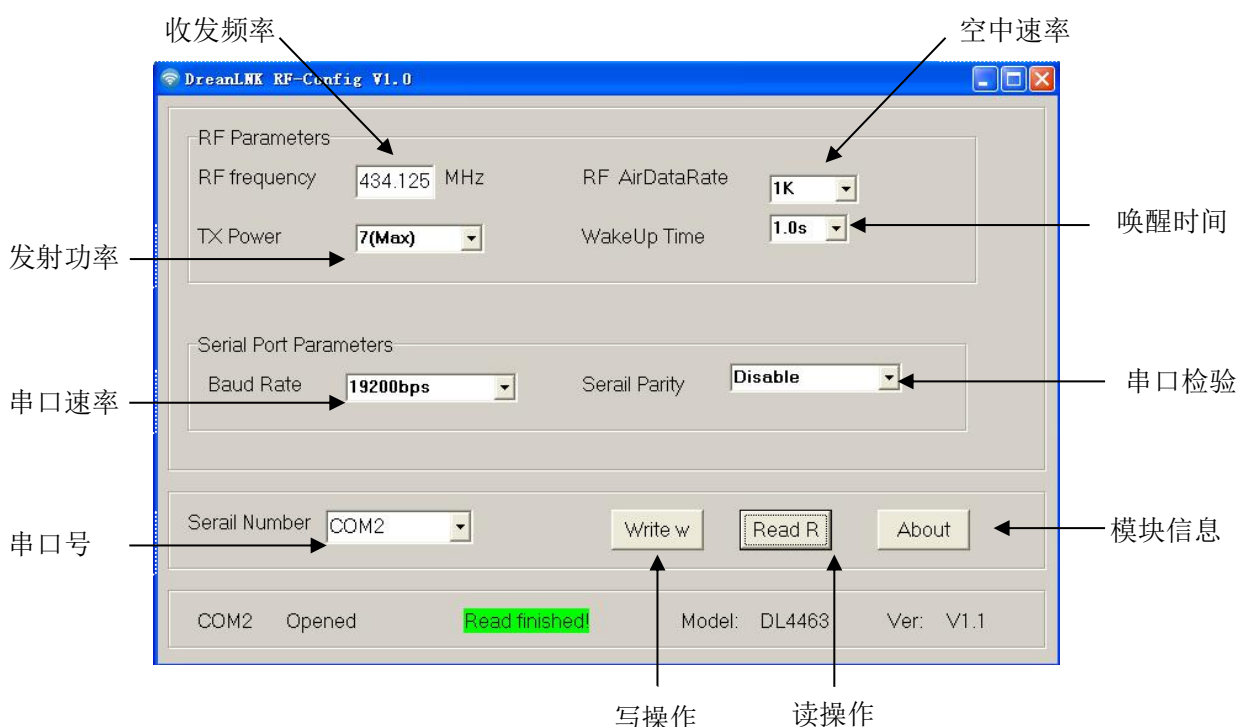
收发频率

空中速率

DreanLNK RF-Config V1.0

RF Parameters

RF frequency 434.125 MHz

RF AirDataRate 1K

TX Power 7(Max)

WakeUp Time 1.0s

唤醒时间

发射功率

Serial Port Parameters

Baud Rate 19200bps

Serail Parity Disable

串口速率

串口检验

Serail Number COM2

Write w

Read R

About

串口号

模块信息

COM2 Opened

Read finished!

Model: DL4463

Ver: V1.1

写操作

读操作